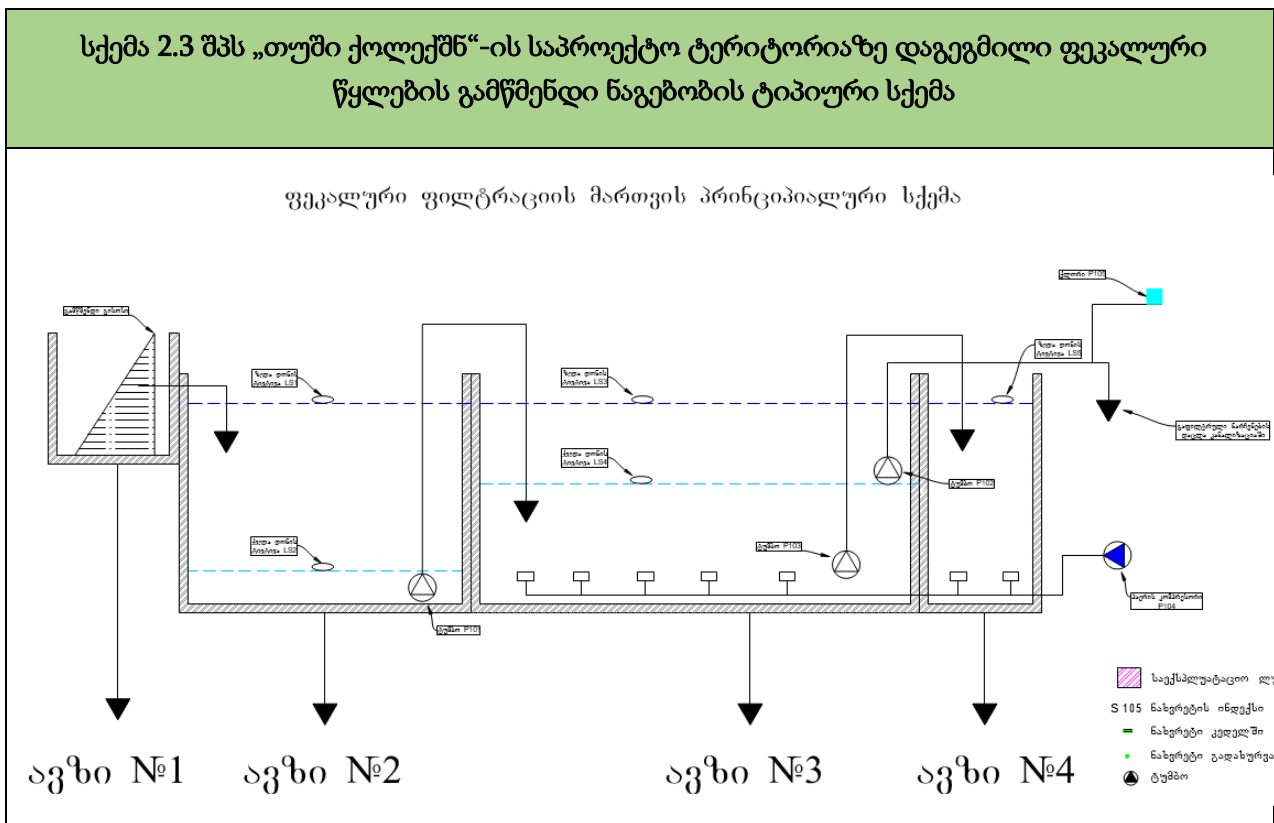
სქემა 2.3 შპს „თუში ქოლექშნ“-ის საპროექტო ტერიტორიაზე დაგეგმილი ფეკალური წყლების გამწმენდი ნაგებობის ტიპიური სქემა

ფეკალური ფილტრაციის მართვის პრინციპიალური სქემა

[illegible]

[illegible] LS1

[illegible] LS2

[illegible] LS3

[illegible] LS4

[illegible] LS5

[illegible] P105

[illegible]

ტუმბო P101

ტუმბო P102

ტუმბო P103

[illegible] P104

აუზი №1 აუზი №2 აუზი №3 აუზი №4

საექსპლუატაციო ლ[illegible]

S 105 ნახვრეტის ინდექსი

ნახვრეტი კედელში

ნახვრეტი გადახურვა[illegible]

ტუმბო